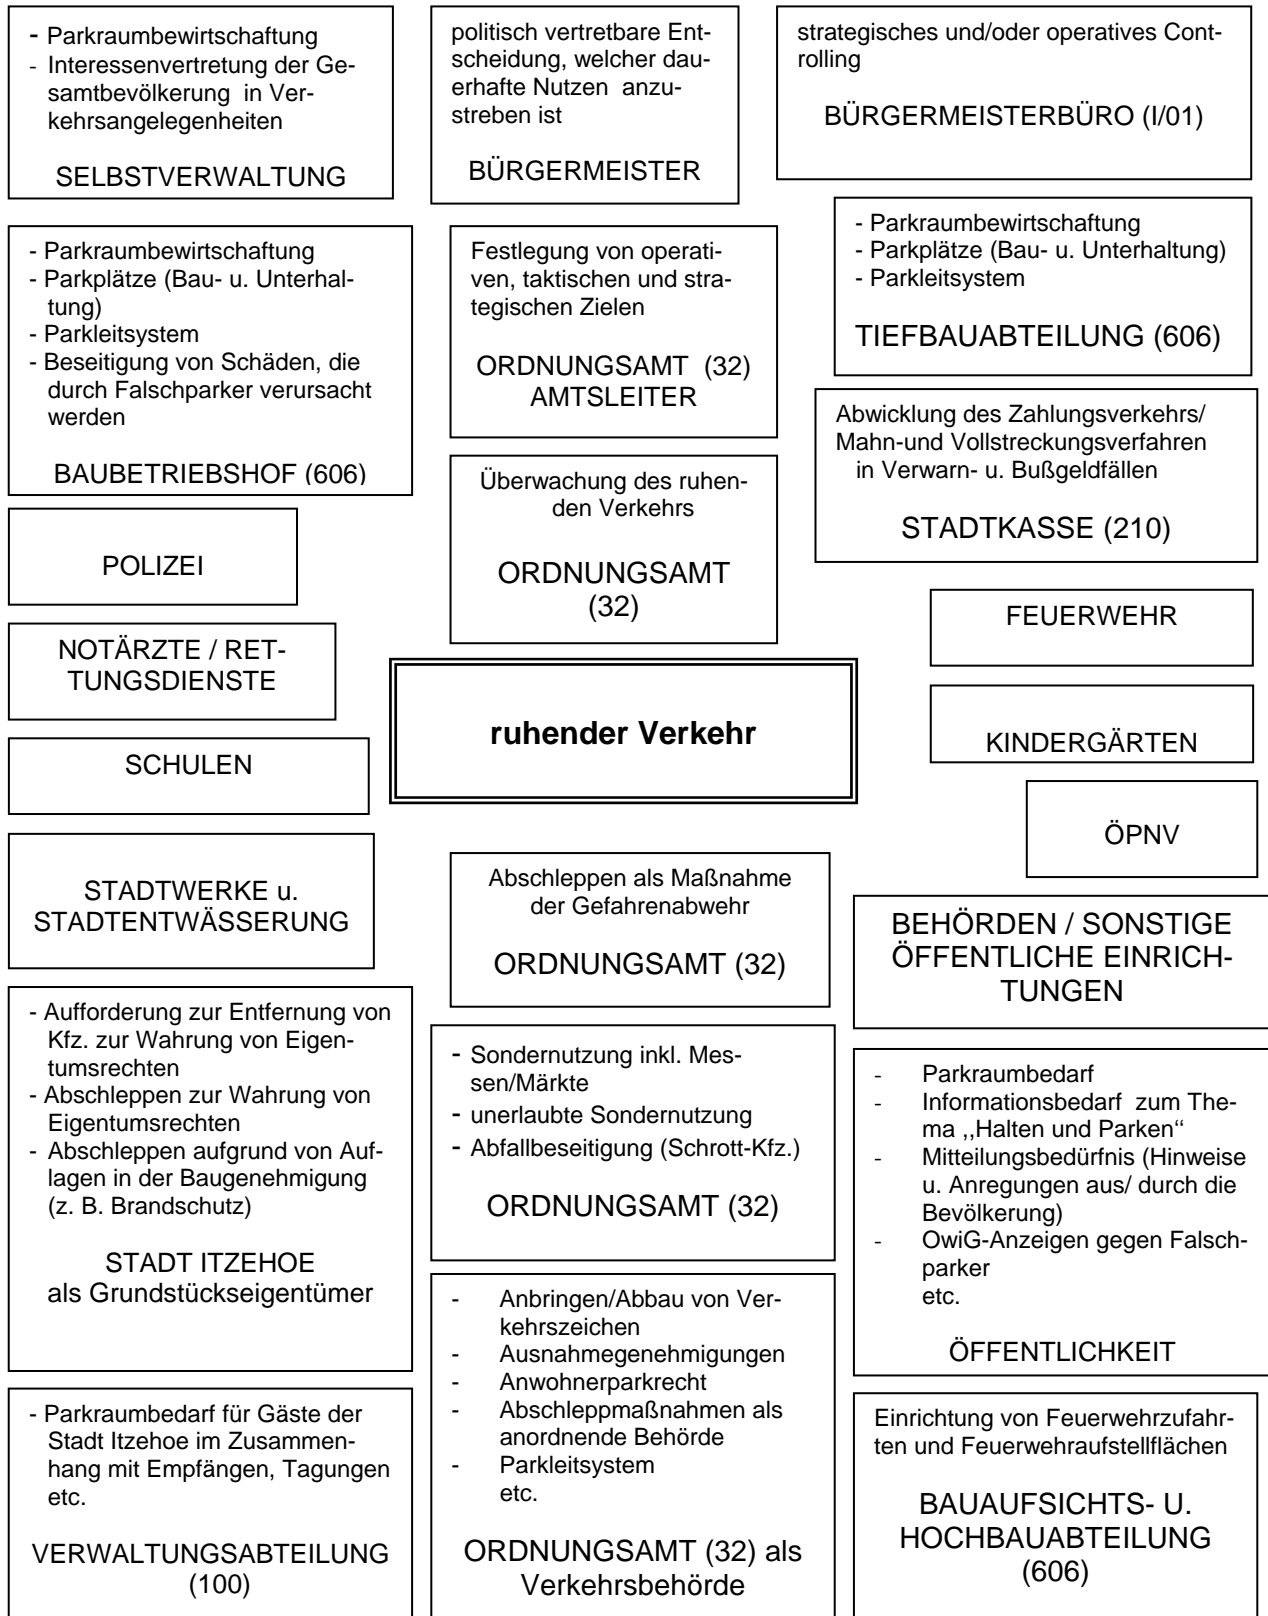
- Parkraumbewirtschaftung
- Interessenvertretung der Gesamtbevölkerung in Verkehrsangelegenheiten

SELBSTVERWALTUNG

politisch vertretbare Entscheidung, welcher dauerhafte Nutzen anzustreben ist

BÜRGERMEISTER

strategisches und/oder operatives Controlling

BÜRGERMEISTERBÜRO (I/01)

- Parkraumbewirtschaftung
- Parkplätze (Bau- u. Unterhaltung)
- Parkleitsystem
- Beseitigung von Schäden, die durch Falschparker verursacht werden

BAUBETRIEBSHOF (606)

Festlegung von operativen, taktischen und strategischen Zielen

ORDNUNGSAMT (32)
AMTSLEITER

- Parkraumbewirtschaftung
- Parkplätze (Bau- u. Unterhaltung)
- Parkleitsystem

TIEFBAUABTEILUNG (606)

Abwicklung des Zahlungsverkehrs/ Mahn-und Vollstreckungsverfahren in Verwarn- u. Bußgeldfällen

STADTKASSE (210)

POLIZEI

Überwachung des ruhenden Verkehrs

ORDNUNGSAMT (32)

FEUERWEHR

NOTÄRZTE / RETTUNGSDIENSTE

ruhender Verkehr

KINDERGÄRTEN

SCHULEN

ÖPNV

STADTWERKE u. STADTENTWÄSSERUNG

Abschleppen als Maßnahme der Gefahrenabwehr

ORDNUNGSAMT (32)

BEHÖRDEN / SONSTIGE ÖFFENTLICHE EINRICHTUNGEN

- Aufforderung zur Entfernung von Kfz. zur Wahrung von Eigentumsrechten
- Abschleppen zur Wahrung von Eigentumsrechten
- Abschleppen aufgrund von Auflagen in der Baugenehmigung (z. B. Brandschutz)

STADT ITZEHOE
als Grundstückseigentümer

- Sondernutzung inkl. Messen/Märkte
- unerlaubte Sondernutzung
- Abfallbeseitigung (Schrott-Kfz.)

ORDNUNGSAMT (32)

- Parkraumbedarf
- Informationsbedarf zum Thema ,,Halten und Parken‘‘
- Mitteilungsbedürfnis (Hinweise u. Anregungen aus/ durch die Bevölkerung)
- OwiG-Anzeigen gegen Falschparker
etc.

ÖFFENTLICHKEIT

- Anbringen/Abbau von Verkehrszeichen
- Ausnahmegenehmigungen
- Anwohnerparkrecht
- Abschleppmaßnahmen als anordnende Behörde
- Parkleitsystem
etc.

ORDNUNGSAMT (32) als Verkehrsbehörde

- Parkraumbedarf für Gäste der Stadt Itzehoe im Zusammenhang mit Empfängen, Tagungen etc.

VERWALTUNGSABTEILUNG (100)

Einrichtung von Feuerwehrzufahrten und Feuerwehraufstellflächen

BAUAUFSICHTS- U. HOCHBAUABTEILUNG (606)